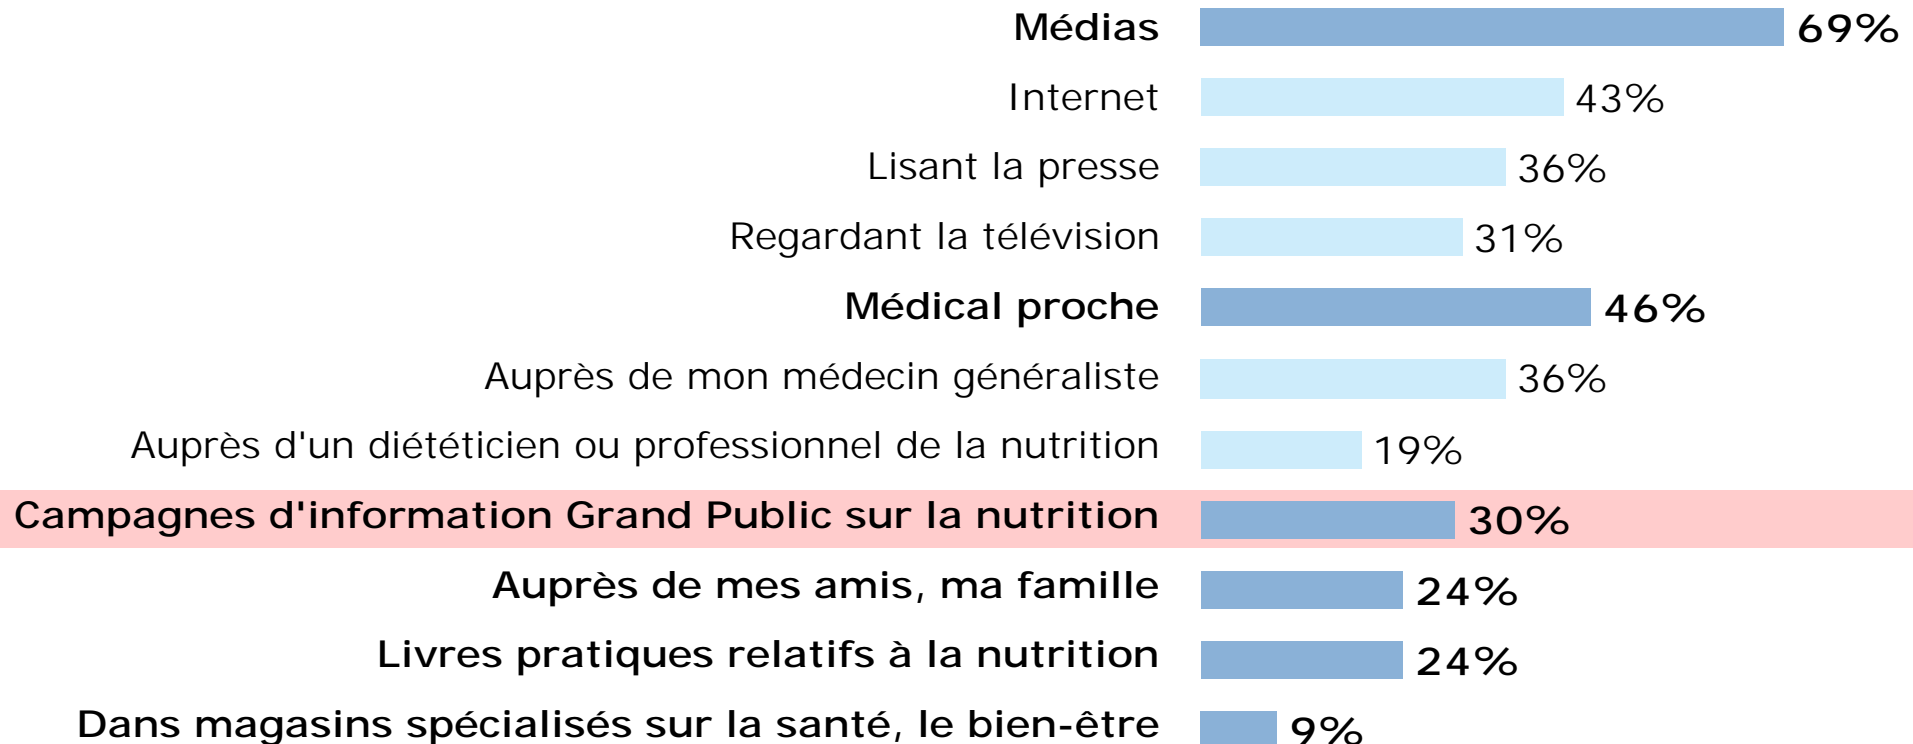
| | |
|---|---|
| Médias | 69% |
| Internet | 43% |
| Lisant la presse | 36% |
| Regardant la télévision | 31% |
| Médical proche | 46% |
| Auprès de mon médecin généraliste | 36% |
| Auprès d'un diététicien ou professionnel de la nutrition | 19% |
| Campagnes d'information Grand Public sur la nutrition | 30% |
| Auprès de mes amis, ma famille | 24% |
| Livres pratiques relatifs à la nutrition | 24% |
| Dans magasins spécialisés sur la santé, le bien-être | 9% |